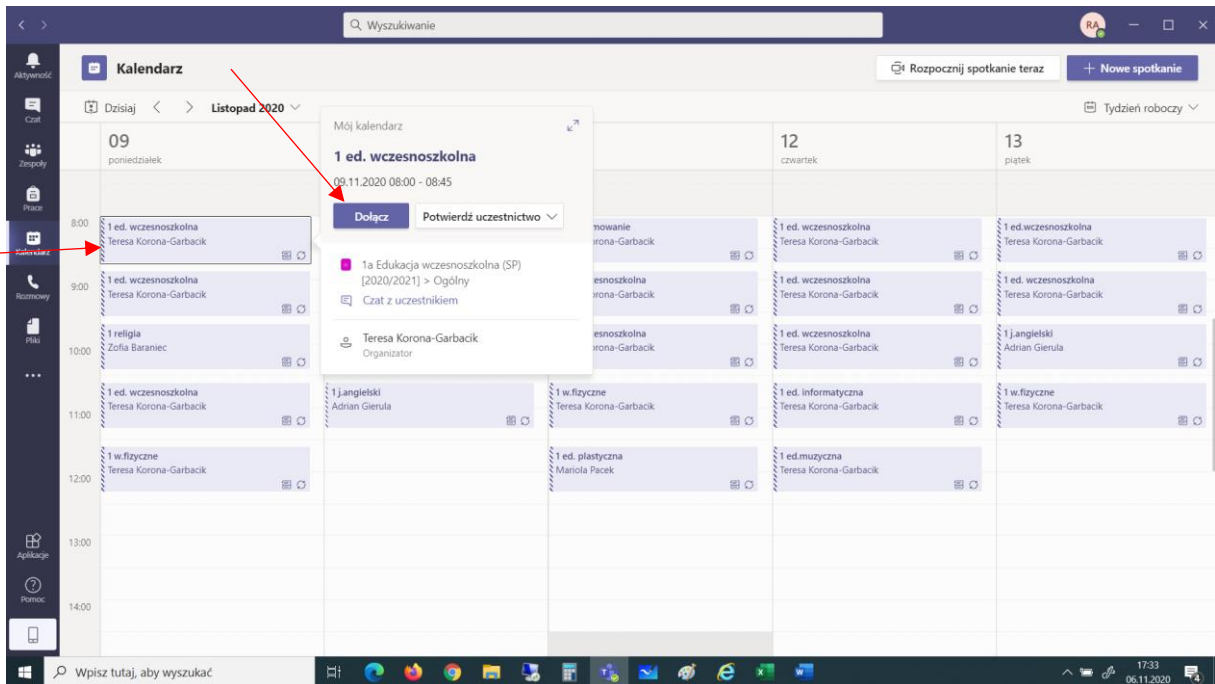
Wyszukiwanie

RA

Aktywność
Czat
Zespoły
Prace
Kalendarz
Rozmowy
Pliki
...
Aplikacje
Pomoc

Kalendarz

Rozpocznij spotkanie teraz
+ Nowe spotkanie

Dzisiaj < > Listopad 2020

Tydzień roboczy

09
poniedziałek

12
czwartek

13
piątek

Mój kalendarz
1 ed. wczesnoszkolna
09.11.2020 08:00 - 08:45
Dołącz
Potwierdź uczestnictwo
1a Edukacja wczesnoszkolna (SP) [2020/2021] > Ogólny
Czat z uczestnikiem
Teresa Korona-Garbacik
Organizator

8:00
9:00
10:00
11:00
12:00
13:00
14:00

1 ed. wczesnoszkolna
Teresa Korona-Garbacik

1 ed. wczesnoszkolna
Teresa Korona-Garbacik

1 religia
Zofia Baraniec

1 ed. wczesnoszkolna
Teresa Korona-Garbacik

1 w.fizyczne
Teresa Korona-Garbacik

1 j.angielski
Adrian Gierula

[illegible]mowanie
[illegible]rona-Garbacik

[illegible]esnoszkolna
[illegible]rona-Garbacik

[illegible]esnoszkolna
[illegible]rona-Garbacik

1 w.fizyczne
Teresa Korona-Garbacik

1 ed. plastyczna
Mariola Pacek

1 ed. wczesnoszkolna
Teresa Korona-Garbacik

1 ed. wczesnoszkolna
Teresa Korona-Garbacik

1 ed. wczesnoszkolna
Teresa Korona-Garbacik

1 ed. informatyczna
Teresa Korona-Garbacik

1 ed.muzyczna
Teresa Korona-Garbacik

1 ed.wczesnoszkolna
Teresa Korona-Garbacik

1 ed. wczesnoszkolna
Teresa Korona-Garbacik

1 j.angielski
Adrian Gierula

1 w.fizyczne
Teresa Korona-Garbacik

Wpisz tutaj, aby wyszukać

17:33
06.11.2020